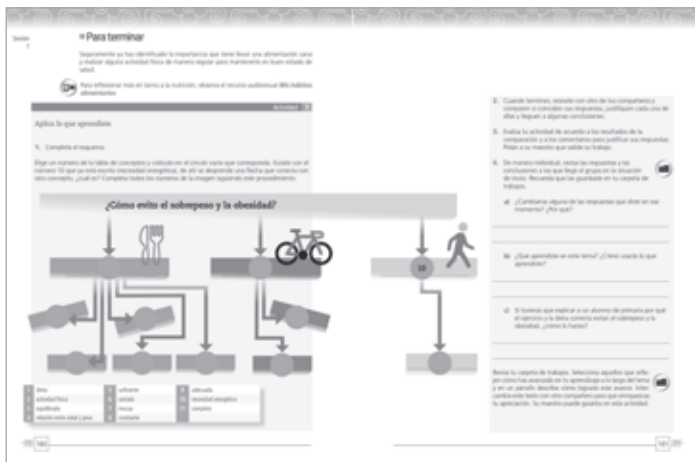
Sesión 7

Para terminar

Seguramente ya has identificado la importancia que tiene llevar una alimentación sana y realizar alguna actividad física de manera regular para mantenerte en buen estado de salud.

Para reflexionar más en torno a la nutrición, observa el recurso audiovisual Mis hábitos alimentarios.

Actividad

Aplica lo que aprendiste

1. Completa el esquema.

Elige un número de la tabla de conceptos y colócalo en el círculo vacío que corresponda. Guíate con el número 10 que ya está escrito (necesidad energética), de ahí se desprende una flecha que conecta con otro concepto, ¿cuál es? Completa todos los números de la imagen siguiendo este procedimiento.

¿Cómo evito el sobrepeso y la obesidad?

10

| | | | | | |
|---|---|---|---|---|---|
| 1 | dieta | 5 | suficiente | 9 | adecuada |
| 2 | actividad física | 6 | variada | 10 | necesidad energética |
| 3 | equilibrada | 7 | inocua | 11 | completa |
| 4 | relación entre edad y peso | 8 | constante | | |

2. Cuando termines, reúnete con otro de tus compañeros y comparen sí coinciden sus respuestas; justifiquen cada una de ellas y lleguen a algunas conclusiones.

3. Evalúa tu actividad de acuerdo a los resultados de la comparación y los comentarios para justificar sus respuestas. Pídan a su maestro que valide su trabajo.

4. De manera individual, revisa las respuestas y las conclusiones a las que llegó el grupo en la situación de inicio. Recuerda que las guardaste en tu carpeta de trabajo.

a) ¿Cambiarías alguna de las respuestas que diste en ese momento? ¿Por qué?

b) ¿Qué aprendiste en este tema? ¿Cómo usarás lo que aprendiste?

c) Si tuvieras que explicar a un alumno de primaria por qué el ejercicio y la dieta correcta evitan el sobrepeso y la obesidad, ¿cómo lo harías?

Revisa tu carpeta de trabajo. Selecciona aquellos que reflejen cómo has avanzado en tu aprendizaje a lo largo del tema y en un párrafo describe cómo lograste este avance. Intercambia este texto con otro compañero para que enriquezcas tu apreciación. Su maestro puede guiarlo en esta actividad.

100

101